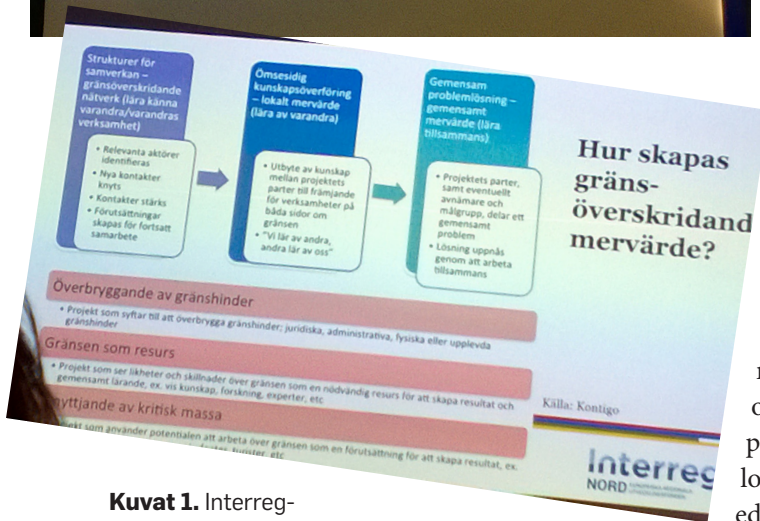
Strukturer för samverkan – gränsöverskridande nätverk (lära känna varandra/varandras verksamhet)

• Relevanta aktörer identifieras
• Nya kontakter knyts
• Kontakter stärks
• Förutsättningar skapas för fortsatt samarbete

Ömsesidig kunskapsöverföring – lokalt mervärde (lära av varandra)

• Utbyte av kunskap mellan projektets parter till främjande för verksamheter på båda sidor om gränsen
• "Vi lär av andra, andra lär av oss"

Gemensam problemlösning – gemensamt mervärde (lära tillsammans)

• Projektets parter, samt eventuellt avnämare och målgrupp, delar ett gemensamt problem
• Lösning uppnås genom att arbeta tillsammans

Hur skapas gräns-överskridand mervärde?

Överbryggande av gränshinder

• Projekt som syftar till att överbrygga gränshinder: juridiska, administrativa, fysiska eller upplevda gränshinder

Gränsen som resurs

• Projekt som ser likheter och skillnader över gränsen som en nödvändig resurs för att skapa resultat och gemensamt lärande, ex. vis kunskap, forskning, experter, etc

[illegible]yttjande av kritisk massa

• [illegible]jekt som använder potentialen att arbeta över gränsen som en förutsättning för att skapa resultat, ex. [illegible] turister, etc

Källa: Kontigo

Interreg
NORD

Kuvat 1. Interreg-

r
c
p
lo
ed